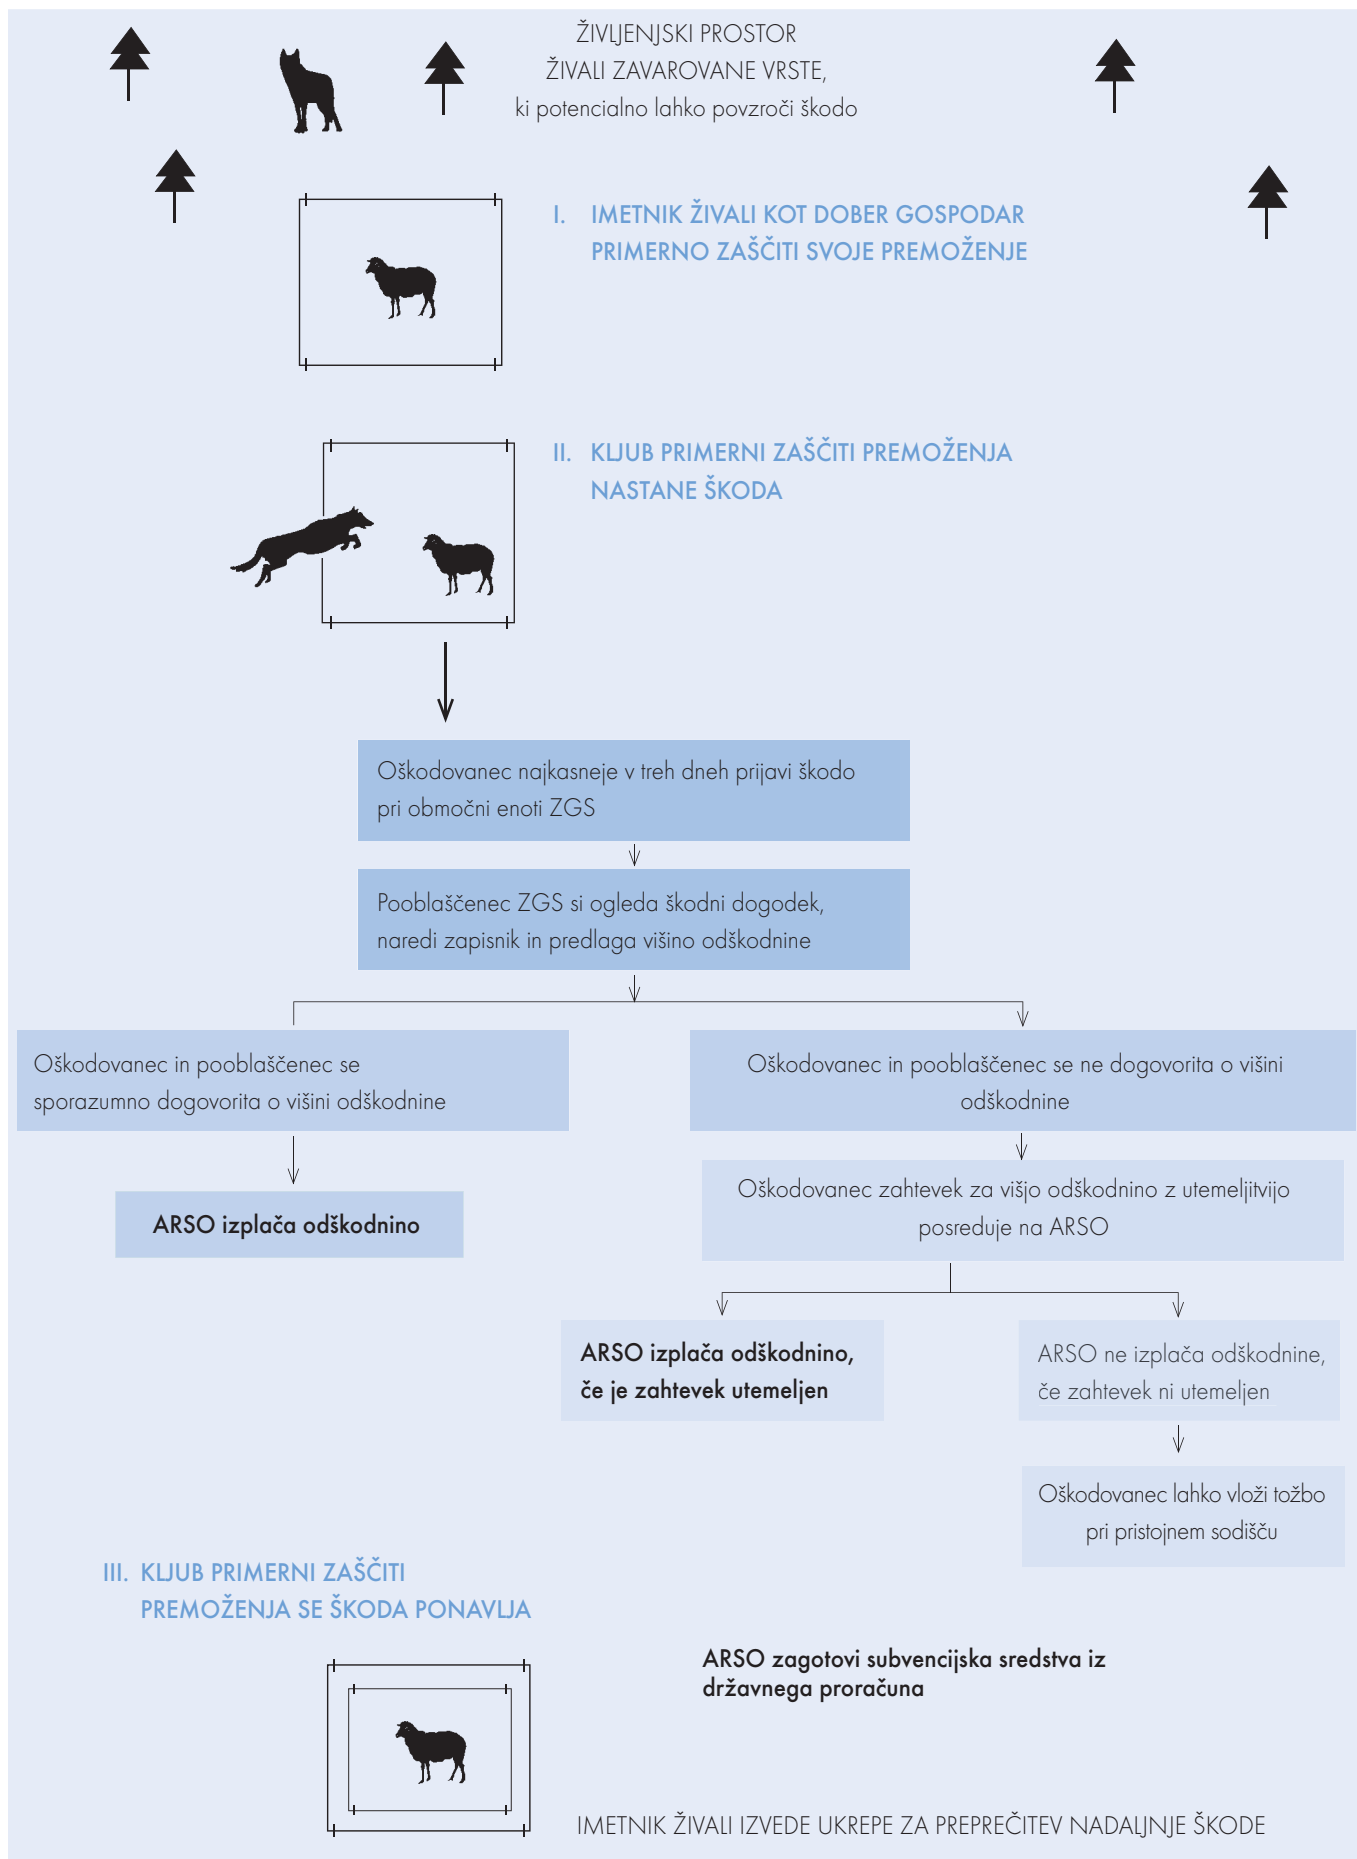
ŽIVLJENJSKI PROSTOR
ŽIVALI ZAVAROVANE VRSTE,
ki potencialno lahko povzroči škodo

I. IMETNIK ŽIVALI KOT DOBER GOSPODAR PRIMERNO ZAŠČITI SVOJE PREMOŽENJE

II. KLJUB PRIMERNI ZAŠČITI PREMOŽENJA NASTANE ŠKODA

Oškodovanec najkasneje v treh dneh prijavi škodo pri območni enoti ZGS

Pooblaščenec ZGS si ogleda škodni dogodek, naredi zapisnik in predlaga višino odškodnine

Oškodovanec in pooblaščenec se sporazumno dogovorita o višini odškodnine

ARSO izplača odškodnino

Oškodovanec in pooblaščenec se ne dogovorita o višini odškodnine

Oškodovanec zahtevek za višjo odškodnino z utemeljitvijo posreduje na ARSO

ARSO izplača odškodnino, če je zahtevek utemeljen

ARSO ne izplača odškodnine, če zahtevek ni utemeljen

Oškodovanec lahko vloži tožbo pri pristojnem sodišču

III. KLJUB PRIMERNI ZAŠČITI PREMOŽENJA SE ŠKODA PONAVLJA

ARSO zagotovi subvencijska sredstva iz državnega proračuna

IMETNIK ŽIVALI IZVEDE UKREPE ZA PREPREČITEV NADALJNJE ŠKODE